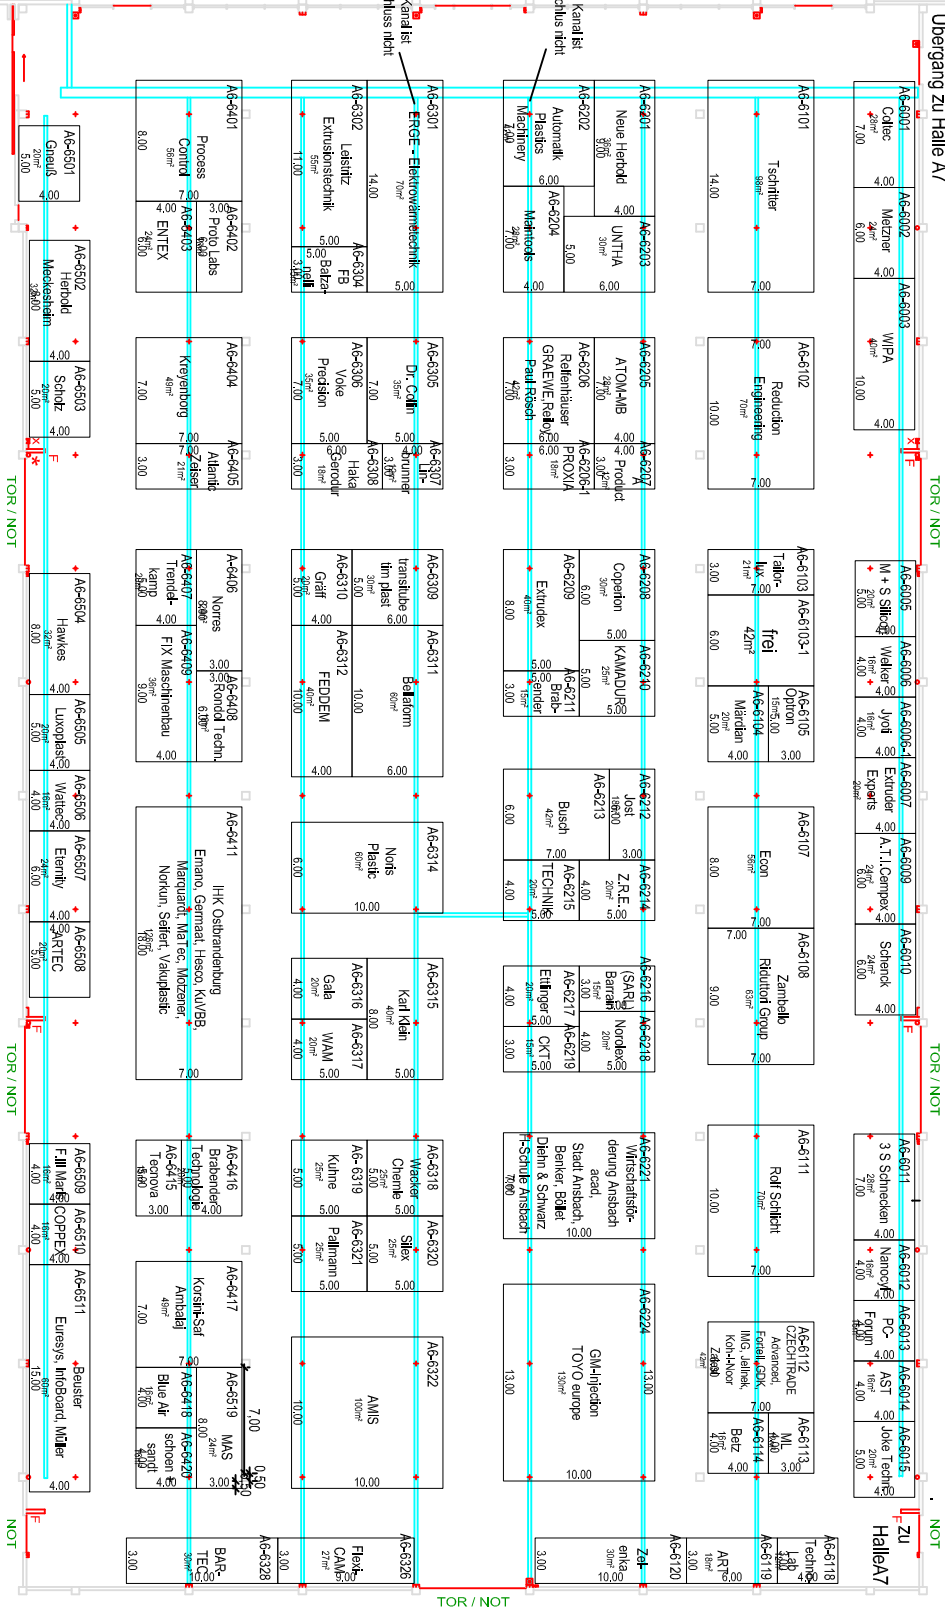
Übergang zu Halle A7

Kanal ist
chluss nicht

Kanal ist
hluss nicht

A6-6001
Coltec
28m²
7,00
4,00

A6-6002
Metzner
24m²
6,00
4,00

A6-6003
WIPA
40m²
10,00
4,00

A6-6101
Tschritter
98m²
14,00
7,00

A6-6102
Reduction Engineering
70m²
10,00
7,00
7,00

A6-6201
Neue Herbold
36m²
9,00
4,00

A6-6202
Automatik Plastics Machinery
7,00
6,00

A6-6203
UNTHA
30m²
6,00
5,00

A6-6204
Maintools
28m²
7,00
4,00

A6-6205
ATOM-MB
28m²
7,00
4,00

A6-6206
GRAEWE,Reifenhäuser, Paul Rösch
42m²
7,00
6,00

A6-6206-1
PROXIA
18m²
3,00
6,00

A6-6207
Product A
4,00

A6-6301
ERGE - Elektrowärmetechnik
70m²
14,00
5,00

A6-6302
Leistritz Extrusionstechnik
55m²
11,00
5,00

A6-6304
FB Balzanelli
3,00
5,00

A6-6305
Dr. Collin
35m²
7,00
5,00

A6-6306
Voke Precision
35m²
7,00
5,00

A6-6307
Lin-drunner
3,00

A6-6308
Haka Gerodur
18m²
3,00

A6-6401
Process Control
56m²
8,00
7,00

A6-6402
Proto Labs
6,00
3,00

A6-6403
ENTEX
24m²
6,00
4,00

A6-6404
Kreyenborg
49m²
7,00
7,00

A6-6405
Atlantic Zeiser
21m²
3,00
7,00

A6-6501
Gneuß
20m²
5,00
4,00

A6-6502
Herbold Meckesheim
36m²
9,00

A6-6503
Scholz
20m²
5,00
4,00

TOR / NOT

A6-6005
M + S Silicon
20m²
5,00
4,00

A6-6006
Welker
16m²
4,00
4,00

A6-6006-1
Jyoti
16m²
4,00

A6-6007
Extruder Experts
20m²
4,00

A6-6009
A.T.I.Compex
24m²
6,00
4,00

A6-6010
Schenck
24m²
6,00
4,00

A6-6103
Tailor-lux
21m²
3,00
7,00

A6-6103-1
frei
42m²
6,00

A6-6104
Mardan
20m²
5,00
4,00

A6-6105
Optron
15m²
5,00
3,00

A6-6107
Econ
56m²
8,00
7,00

A6-6108
Zambello Riduttori Group
63m²
9,00
7,00
7,00

A6-6208
Copeion
30m²
6,00
5,00

A6-6209
Extrudex
40m²
8,00
5,00

A6-6210
KAMADUR
25m²
5,00

A6-6211
Brab-ender
15m²
3,00
5,00

A6-6212
Jost
18m²
6,00
3,00

A6-6213
Busch
42m²
6,00
7,00

A6-6214
Z.R.E.
20m²
4,00
5,00

A6-6215
TECHNIK
20m²
4,00
5,00

A6-6216
(SAR) Barrani
15m²
3,00

A6-6217
Ettlinger
20m²
4,00
5,00

A6-6218
Nordex
20m²
4,00
5,00

A6-6219
CKT
15m²
3,00
5,00

A6-6309
transtube tim plast
30m²
5,00
6,00

A6-6310
Griff
20m²
5,00
4,00

A6-6311
Battenfeld
60m²
10,00
6,00

A6-6312
FEDDEM
40m²
10,00
4,00

A6-6314
Noris Plastic
60m²
6,00
10,00

A6-6315
Karl Klein
40m²
8,00
5,00

A6-6316
Gala
20m²
4,00

A6-6317
WAM
20m²
4,00
5,00

A-6406
Norres
800m²
4,00
3,00

A6-6407
Trendel-kamp
24m²
6,00

A6-6408
Rondol Techn.
6,00
3,00

A6-6409
FIX Maschinenbau
36m²
9,00
4,00

A6-6411
IHK Ostbrandenburg
Emano, Germaat, Hesco, KuVBB, Marquardt, Marlec, Mobizener, Norkun, Seifert, Vakuplastic
126m²
18,00
7,00

A6-6504
Hawkes
32m²
8,00
4,00

A6-6505
Luxoplast
20m²
5,00
4,00

A6-6506
Wattec
16m²
4,00
4,00

A6-6507
Eternity
24m²
6,00
4,00

A6-6508
ARTEC
20m²
5,00

TOR / NOT

A6-6011
3 S Schnecken
28m²
7,00
4,00

A6-6012
Nancy
16m²
4,00

A6-6013
PC-Forum
16m²
4,00
4,00

A6-6014
AST
16m²
4,00
4,00

A6-6015
Joke Technik
20m²
5,00
4,00

A6-6111
Rof Schicht
70m²
10,00
7,00

A6-6112
CZECHTRADE
Advanced, Fortel, DDK, IMG, Jelinek, Koh-i-Noor, Zakuta
42m²
7,00

A6-6113
ML Fabrik
3,00

A6-6114
Betz
4,00
4,00

A6-6221
Wirtschaftsförderung Ansbach
Stadt Ansbach, Benker, Böllet, Diehn & Schwarz, F-Schule Ansbach
70m²
10,00

A6-6224
GM-Injection TOYO europe
130m²
13,00
13,00
10,00

A6-6318
Wacker Chemie
25m²
5,00
5,00

A6-6319
Kuhne
25m²
5,00
5,00

A6-6320
Silex
25m²
5,00
5,00

A6-6321
Pallmann
25m²
5,00
5,00

A6-6322
AMIS
100m²
10,00
10,00

A6-6415
Tecnova
15m²
5,00
3,00

A6-6416
Brabender Technologie
20m²
4,00

A6-6417
Korsini-Saf Ambalaj
49m²
7,00
7,00

A6-6418
Blue Air
16m²
4,00

A6-6419
MAS
24m²
8,00
3,00

A6-6420
schoen + sandt
16m²
4,00

7,00
0,50
0,50

A6-6509
Fill Martin
16m²
4,00

A6-6510
COPPEX
16m²
4,00
4,00

A6-6511
Beuster
Euresys, InfoBoard, Müller
60m²
15,00
4,00

TOR / NOT

NOT

zu Halle A7

A6-6118
Techno-lab
18m²
6,00

A6-6119
ART
18m²
6,00

A6-6120

Zel-enka
30m²
10,00
3,00

A6-6326
Flexi-CAM
27m²
9,00
3,00

A6-6328
BAR-TEC
30m²
10,00
3,00

TOR / NOT

NOT